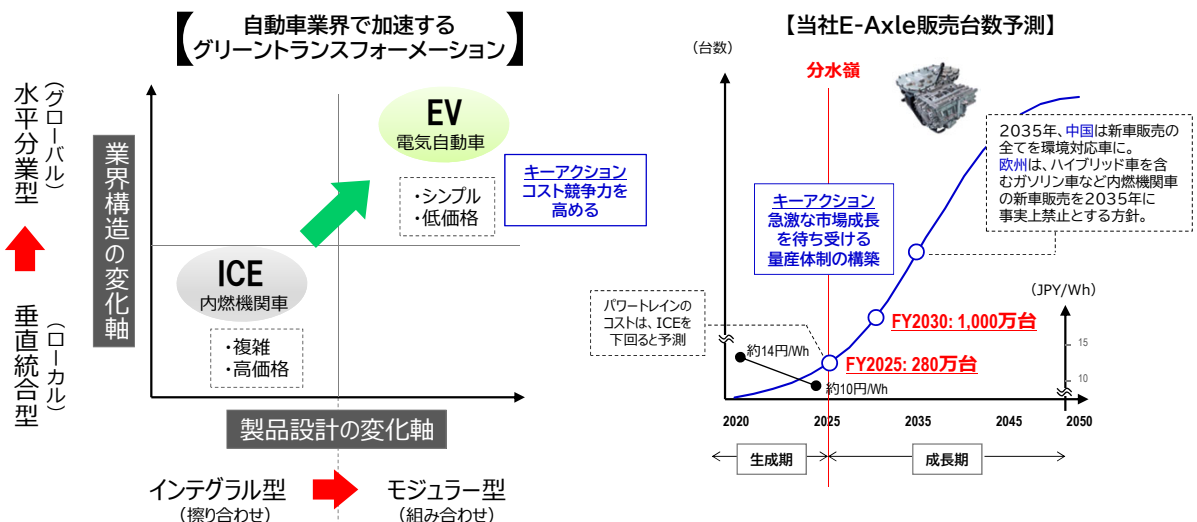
【自動車業界で加速するグリーントランスフォーメーション】

水平分業型（グローバル）

垂直統合型（ローカル）

業界構造の変化軸

EV
電気自動車

・シンプル
・低価格

キーアクション
コスト競争力を高める

ICE
内燃機関車

・複雑
・高価格

製品設計の変化軸

インテグラル型（擦り合わせ）

モジュラー型（組み合わせ）

【当社E-Axle販売台数予測】

（台数）

分水嶺

2035年、中国は新車販売の全てを環境対応車に。欧州は、ハイブリッド車を含むガソリン車など内燃機関車の新車販売を2035年に事実上禁止とする方針。

キーアクション
急激な市場成長を待ち受ける量産体制の構築

パワートレインのコストは、ICEを下回ると予測

約14円/Wh

約10円/Wh

FY2030: 1,000万台

FY2025: 280万台

（JPY/Wh）

15

10

2020

2025

2035

2045

2050

生成期

成長期